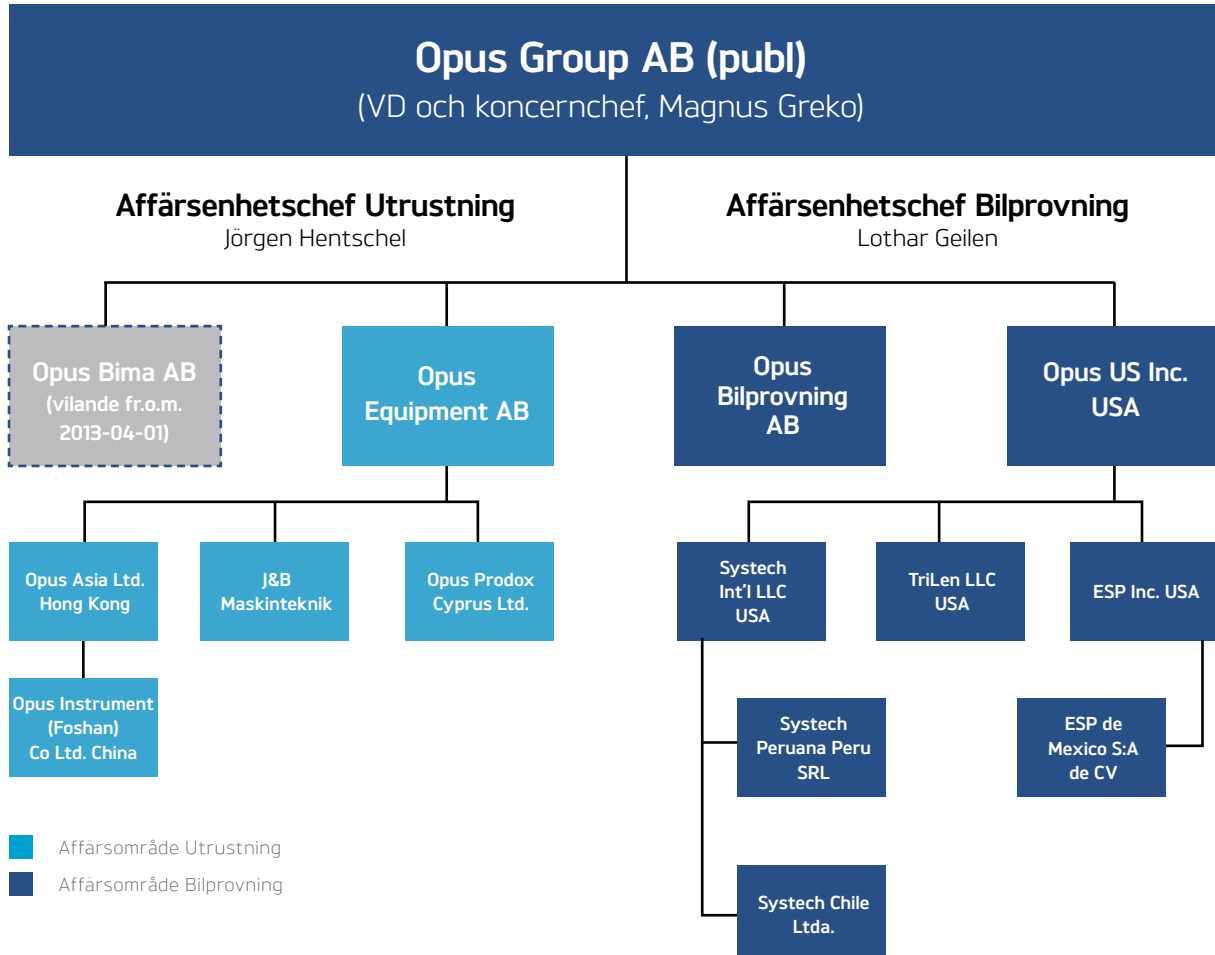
Opus Group AB (publ)
(VD och koncernchef, Magnus Greko)

Affärsenhetschef Utrustning
Jörgen Hentschel

Affärsenhetschef Bilprovning
Lothar Geilen

Opus Bima AB (vilande fr.o.m. 2013-04-01)

Opus Equipment AB

Opus Bilprovning AB

Opus US Inc. USA

Opus Asia Ltd. Hong Kong

J&B Maskinteknik

Opus Prodox Cyprus Ltd.

Opus Instrument (Foshan) Co Ltd. China

Systech Int'l LLC USA

TriLen LLC USA

ESP Inc. USA

Systech Peruana Peru SRL

ESP de Mexico S:A de CV

Systech Chile Ltda.

Affärsområde Utrustning
Affärsområde Bilprovning